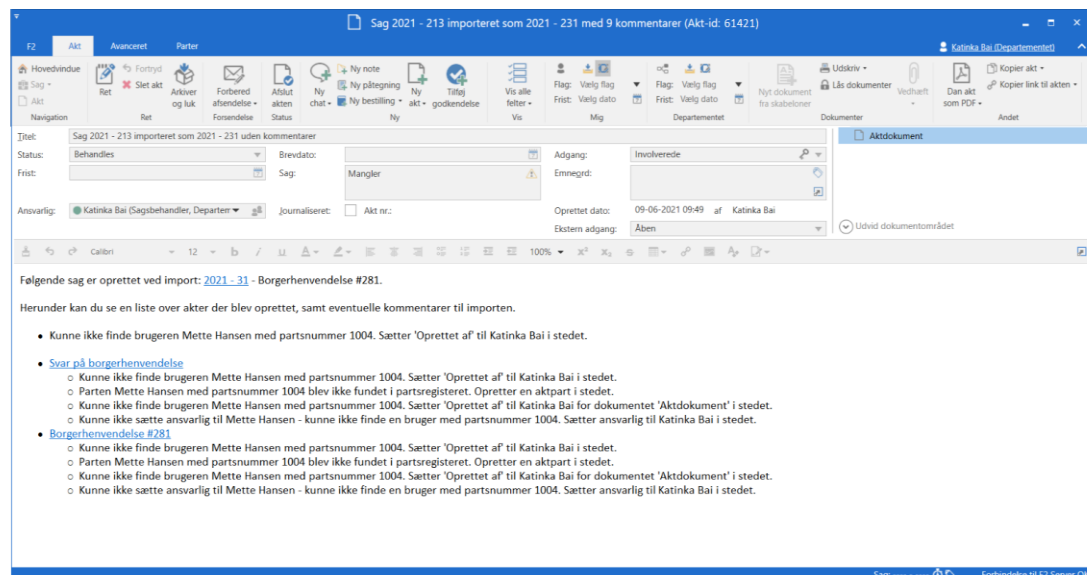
Sag 2021 - 213 importeret som 2021 - 231 med 9 kommentarer (Akt-id: 61421)

F2 Akt Avanceret Parter

Katinka Bai (Departementet)

Hovedvindue Sag Akt Navigation
Ret Fortryd Slet akt Arkiver og luk Ret
Forbered afsendelse Forsendelse
Afslut akten Status
Ny chat Ny note Ny påtegning Ny bestilling Ny akt Tilføj godkendelse Ny
Vis alle felter Vis
Flag: Vælg flag Frist: Vælg dato Mig
Flag: Vælg flag Frist: Vælg dato Departementet
Nyt dokument fra skabeloner Udskriv Lås dokumenter Vedhæft Dokumenter
Dan akt som PDF Kopier akt Kopier link til akten Andet

Titel: Sag 2021 - 213 importeret som 2021 - 231 uden kommentarer
Status: Behandles
Frist:
Ansvarlig: Katinka Bai (Sagsbehandler, Departem
Brevdato:
Sag: Mangler
Journaliseret: Akt nr.:
Adgang: Involverede
Emneord:
Oprettet dato: 09-06-2021 09:49 af Katinka Bai
Ekstern adgang: Åben
Aktdokument
Udvid dokumentområdet

Calibri 12 100%

Følgende sag er oprettet ved import: 2021 - 31 - Borgerhenvendelse #281.

Herunder kan du se en liste over akter der blev oprettet, samt eventuelle kommentarer til importen.

- Kunne ikke finde brugeren Mette Hansen med partsnummer 1004. Sætter 'Oprettet af' til Katinka Bai i stedet.

- Svar på borgerhenvendelse
  - Kunne ikke finde brugeren Mette Hansen med partsnummer 1004. Sætter 'Oprettet af' til Katinka Bai i stedet.
  - Parten Mette Hansen med partsnummer 1004 blev ikke fundet i partsregisteret. Opretter en aktpart i stedet.
  - Kunne ikke finde brugeren Mette Hansen med partsnummer 1004. Sætter 'Oprettet af' til Katinka Bai for dokumentet 'Aktdokument' i stedet.
  - Kunne ikke sætte ansvarlig til Mette Hansen - kunne ikke finde en bruger med partsnummer 1004. Sætter ansvarlig til Katinka Bai i stedet.
- Borgerhenvendelse #281
  - Kunne ikke finde brugeren Mette Hansen med partsnummer 1004. Sætter 'Oprettet af' til Katinka Bai i stedet.
  - Parten Mette Hansen med partsnummer 1004 blev ikke fundet i partsregisteret. Opretter en aktpart i stedet.
  - Kunne ikke finde brugeren Mette Hansen med partsnummer 1004. Sætter 'Oprettet af' til Katinka Bai for dokumentet 'Aktdokument' i stedet.
  - Kunne ikke sætte ansvarlig til Mette Hansen - kunne ikke finde en bruger med partsnummer 1004. Sætter ansvarlig til Katinka Bai i stedet.

Forbindelse til F2 Server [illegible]